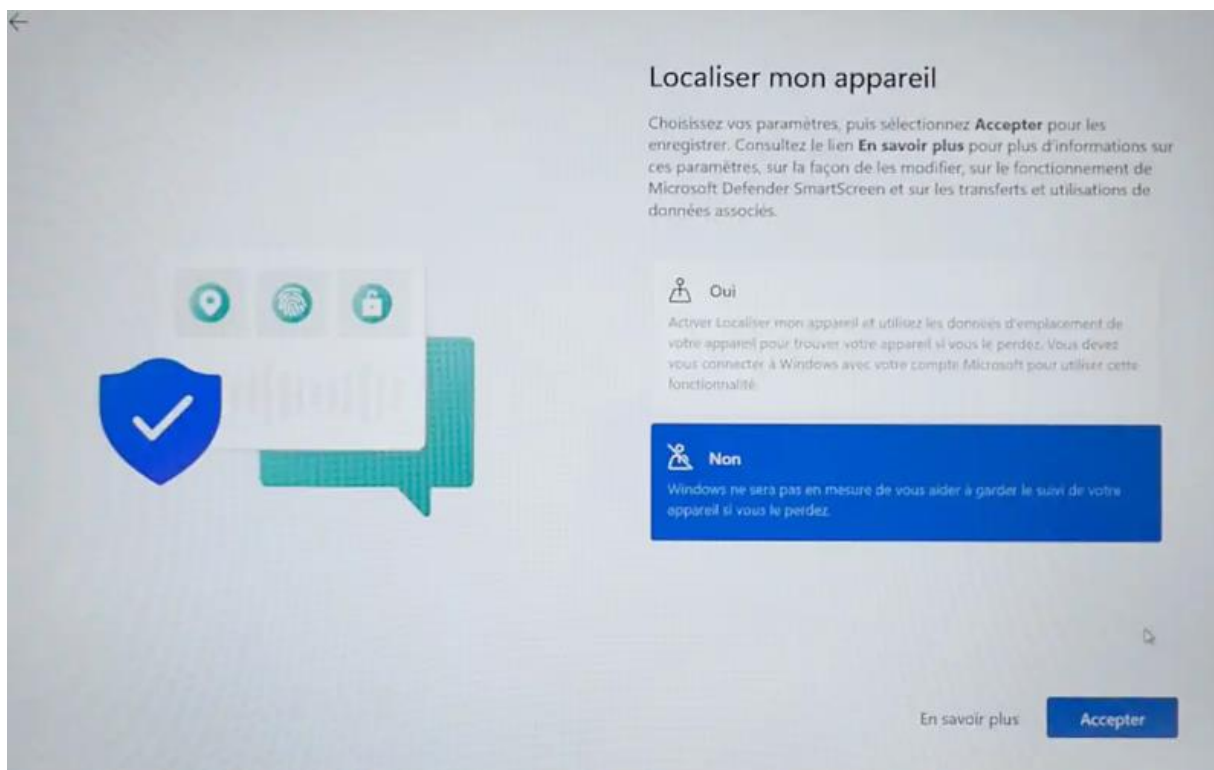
Localiser mon appareil

Choisissez vos paramètres, puis sélectionnez **Accepter** pour les enregistrer. Consultez le lien **En savoir plus** pour plus d'informations sur ces paramètres, sur la façon de les modifier, sur le fonctionnement de Microsoft Defender SmartScreen et sur les transferts et utilisations de données associés.

Oui

Activer Localiser mon appareil et utilisez les données d'emplacement de votre appareil pour trouver votre appareil si vous le perdez. Vous devez vous connecter à Windows avec votre compte Microsoft pour utiliser cette fonctionnalité.

Non

Windows ne sera pas en mesure de vous aider à garder le suivi de votre appareil si vous le perdez.

En savoir plus

Accepter